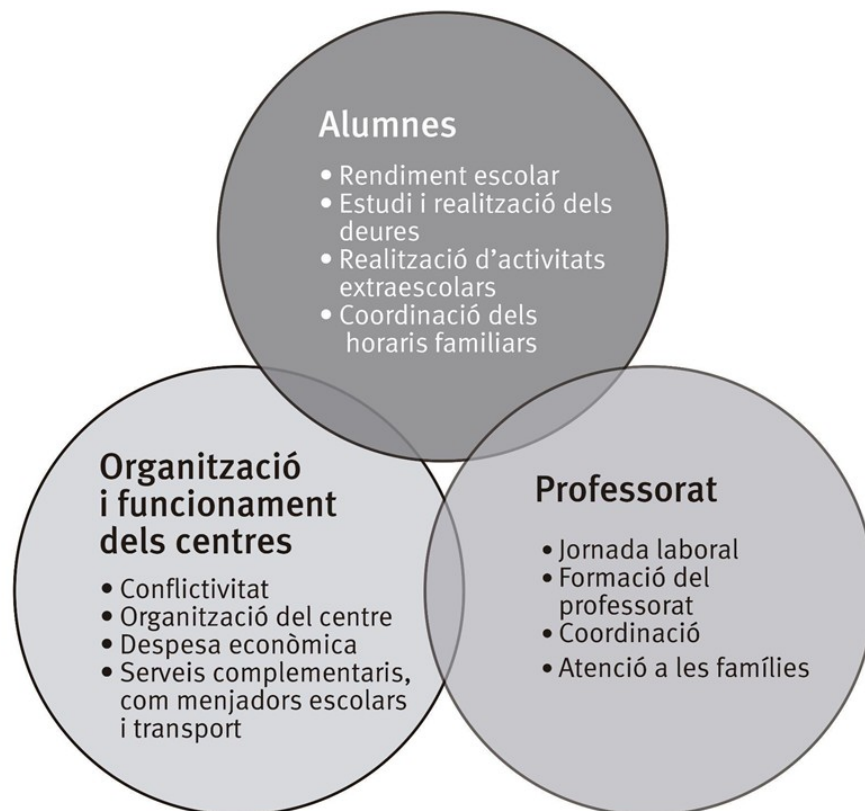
Alumnes

• Rendiment escolar
• Estudi i realització dels deures
• Realització d'activitats extraescolars
• Coordinació dels horaris familiars

Organització i funcionament dels centres

• Conflictivitat
• Organització del centre
• Despesa econòmica
• Serveis complementaris, com menjadors escolars i transport

Professorat

• Jornada laboral
• Formació del professorat
• Coordinació
• Atenció a les famílies